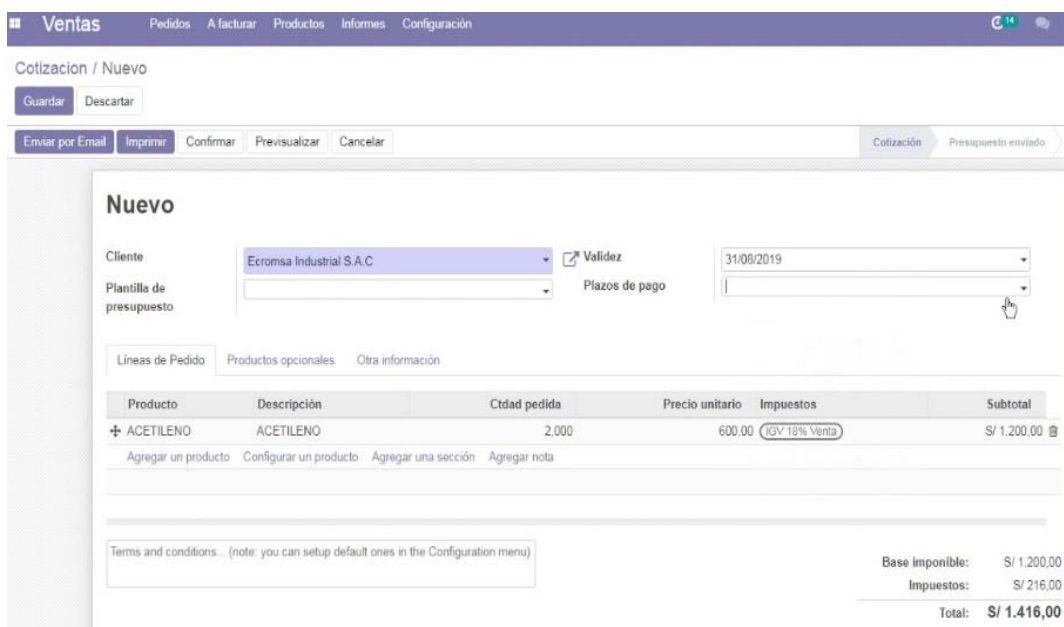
Ventas Pedidos A facturar Productos Informes Configuración 14

Cotizacion / Nuevo

Guardar Descartar

Enviar por Email Imprimir Confirmar Previsualizar Cancelar

Cotización Presupuesto enviado

Nuevo

Cliente Ecromsa Industrial S.A.C

Validez 31/08/2019

Plantilla de presupuesto

Plazos de pago

Líneas de Pedido Productos opcionales Otra información

| Producto | Descripción | Ctdad pedida | Precio unitario | Impuestos | Subtotal |
|---|---|---|---|---|---|
| ACETILENO | ACETILENO | 2,000 | 600,00 | IGV 18% Venta | S/ 1.200,00 |

Agregar un producto Configurar un producto Agregar una sección Agregar nota

Terms and conditions... (note: you can setup default ones in the Configuration menu)

Base imponible: S/ 1.200,00
Impuestos: S/ 216,00
Total: S/ 1.416,00